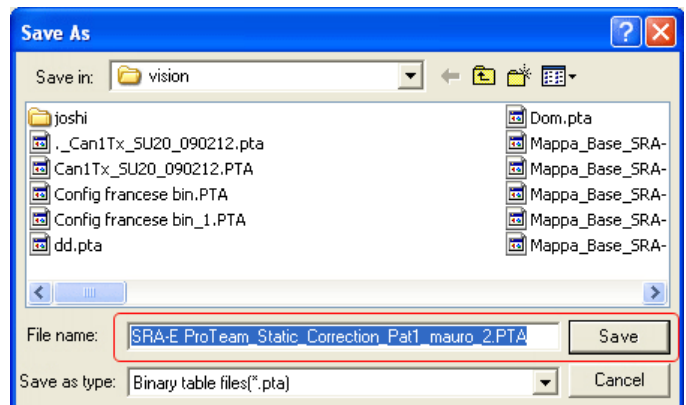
Save As

Save in: vision

joshi
._Can1Tx_SU20_090212.pta
Can1Tx_SU20_090212.PTA
Config francese bin.PTA
Config francese bin_1.PTA
dd.pta

Dom.pta
Mappa_Base_SRA-
Mappa_Base_SRA-
Mappa_Base_SRA-
Mappa_Base_SRA-
Mappa_Base_SRA-

File name: SRA-E ProTeam_Static_Correction_Pat1_mauro_2.PTA
Save

Save as type: Binary table files(*.pta)
Cancel